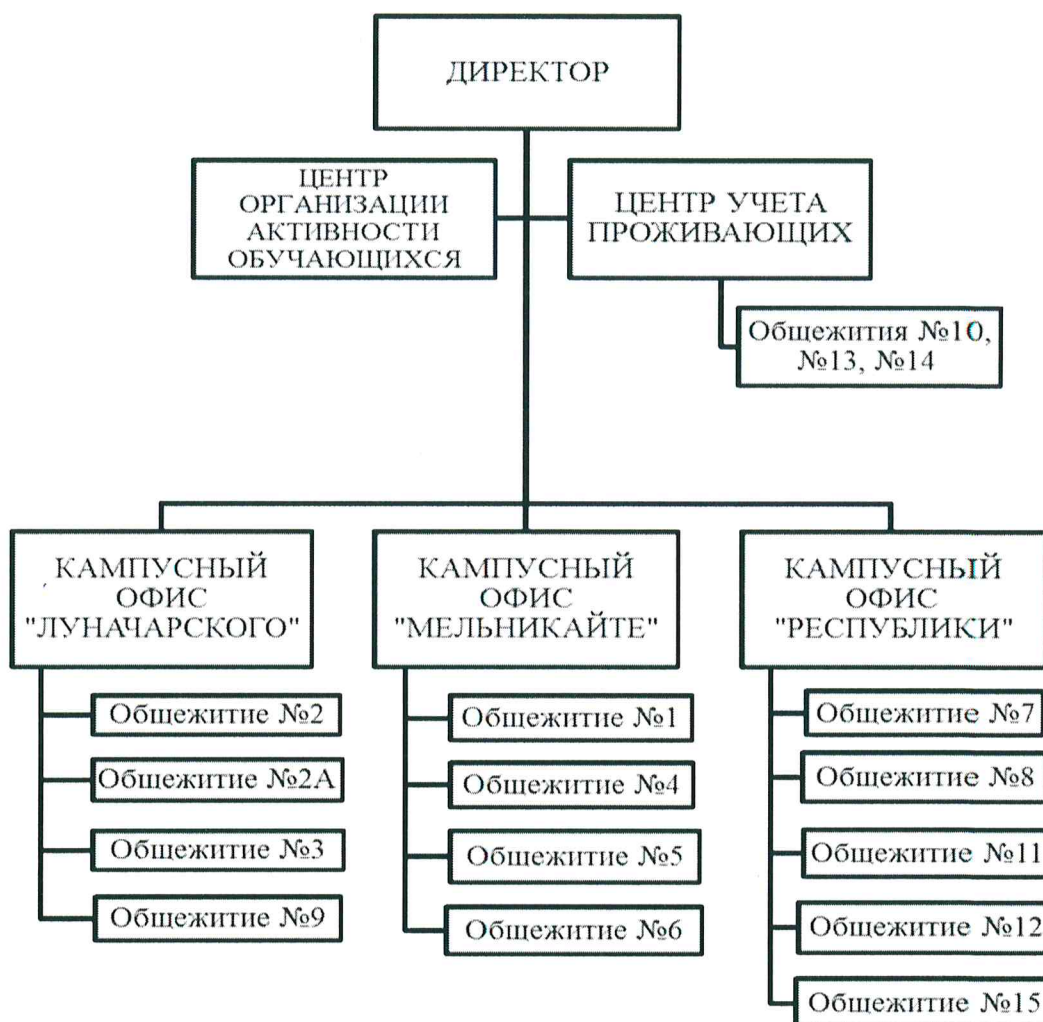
ДИРЕКТОР

ЦЕНТР ОРГАНИЗАЦИИ АКТИВНОСТИ ОБУЧАЮЩИХСЯ

ЦЕНТР УЧЕТА ПРОЖИВАЮЩИХ

Общежития №10, №13, №14

КАМПУСНЫЙ ОФИС "ЛУНАЧАРСКОГО"

Общежитие №2

Общежитие №2А

Общежитие №3

Общежитие №9

КАМПУСНЫЙ ОФИС "МЕЛЬНИКАЙТЕ"

Общежитие №1

Общежитие №4

Общежитие №5

Общежитие №6

КАМПУСНЫЙ ОФИС "РЕСПУБЛИКИ"

Общежитие №7

Общежитие №8

Общежитие №11

Общежитие №12

Общежитие №15